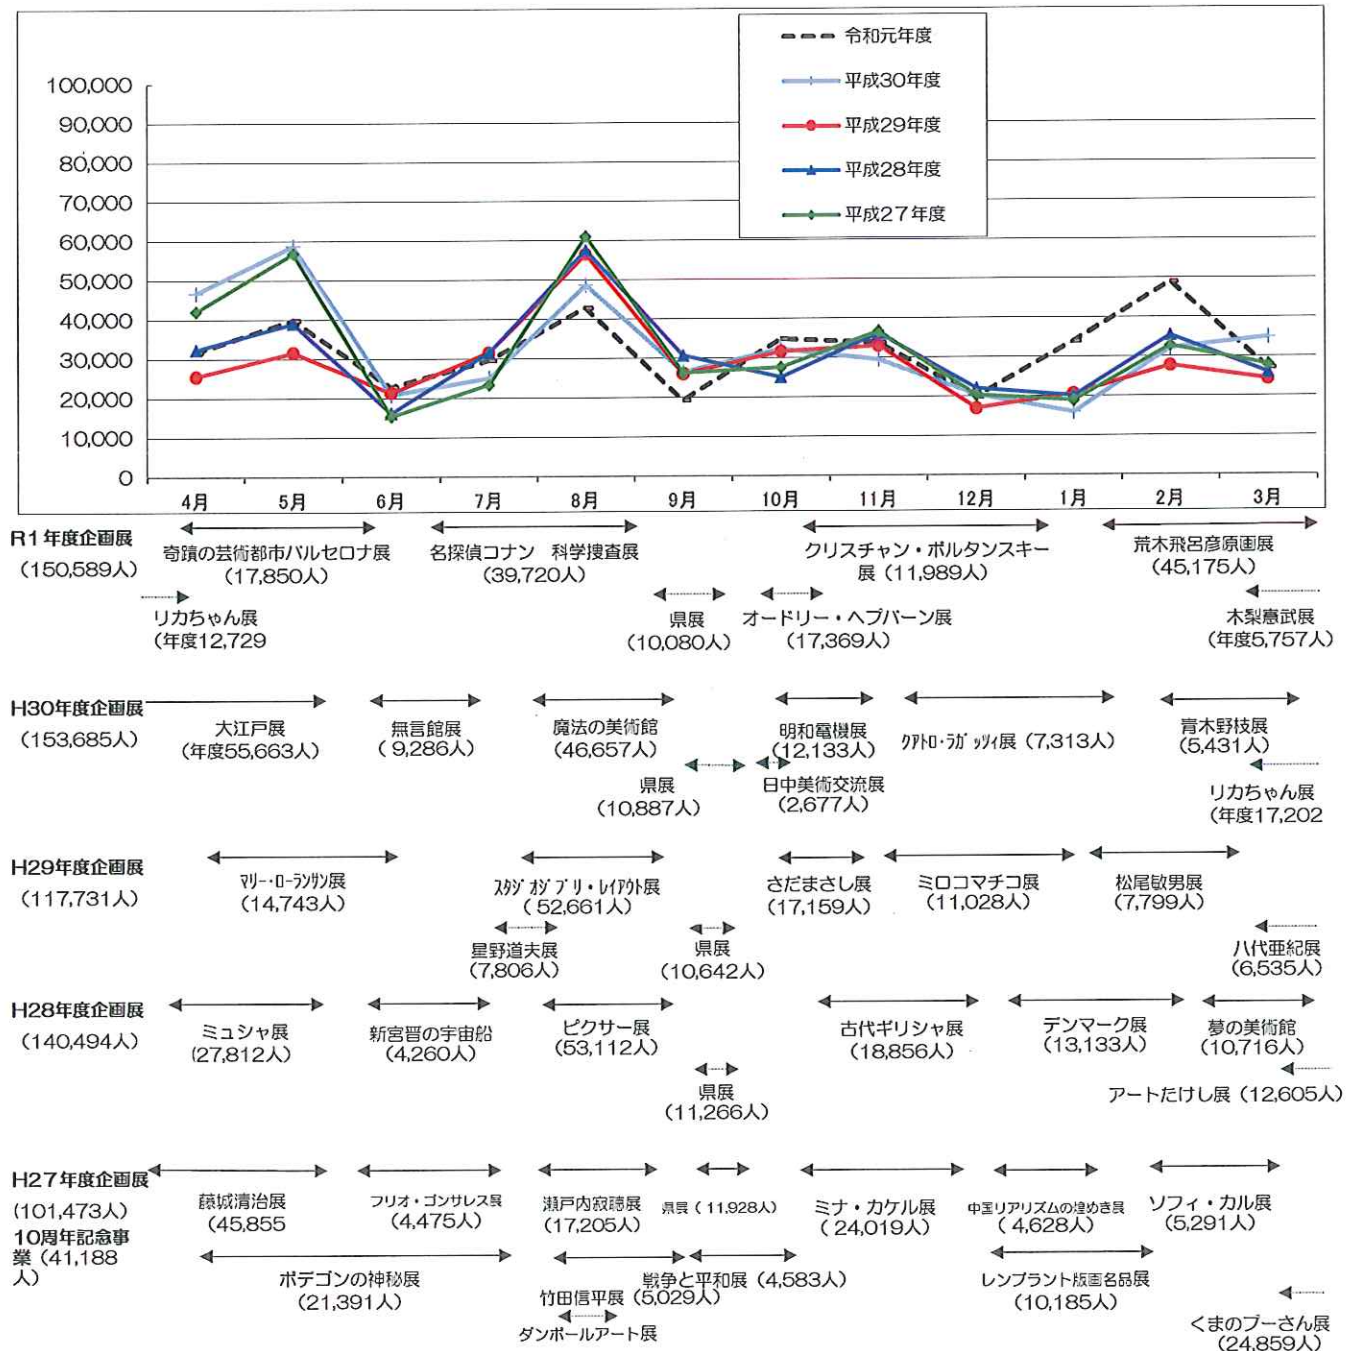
令和元年度
平成30年度
平成29年度
平成28年度
平成27年度

100,000
90,000
80,000
70,000
60,000
50,000
40,000
30,000
20,000
10,000
0

4月 5月 6月 7月 8月 9月 10月 11月 12月 1月 2月 3月

R1年度企画展
(150,589人)
奇蹟の芸術都市バルセロナ展
(17,850人)
名探偵コナン 科学捜査展
(39,720人)
クリスチャン・ボルタンスキー展 (11,989人)
荒木飛呂彦原画展
(45,175人)
リカちゃん展
(年度12,729
県展
(10,080人)
オードリー・ヘプバーン展
(17,369人)
木梨憲武展
(年度5,757人)

H30年度企画展
(153,685人)
大江戸展
(年度55,663人)
無言館展
( 9,286人)
魔法の美術館
(46,657人)
明和電機展
(12,133人)
ｸｱﾄﾛ･ﾗｶﾞｯﾂｨ展 (7,313人)
青木野枝展
(5,431人)
県展
(10,887人)
日中美術交流展
(2,677人)
リカちゃん展
(年度17,202

H29年度企画展
(117,731人)
ﾏﾘｰ･ﾛｰﾗﾝｻﾝ展
(14,743人)
ｽﾀｼﾞｵｼﾞﾌﾞﾘ・ﾚｲｱｳﾄ展
( 52,661人)
さだまさし展
(17,159人)
ミロコマチコ展
(11,028人)
松尾敏男展
(7,799人)
星野道夫展
(7,806人)
県展
(10,642人)
八代亜紀展
(6,535人)

H28年度企画展
(140,494人)
ミュシャ展
(27,812人)
新宮晋の宇宙船
(4,260人)
ピクサー展
(53,112人)
古代ギリシャ展
(18,856人)
デンマーク展
(13,133人)
夢の美術館
(10,716人)
県展
(11,266人)
アートたけし展 (12,605人)

H27年度企画展
(101,473人)
10周年記念事業 (41,188人)
藤城清治展
(45,855
フリオ・ゴンサレス展
(4,475人)
瀬戸内寂聴展
(17,205人)
県展 ( 11,928人)
ミナ・カケル展
( 24,019人)
中国リアリズムの煌めき展
( 4,628人)
ソフィ・カル展
(5,291人)
ポデゴンの神秘展
(21,391人)
戦争と平和展 (4,583人)
竹田信平展 (5,029人)
レンブラント版画名品展
(10,185人)
ダンボールアート展
くまのプーさん展
(24,859人)